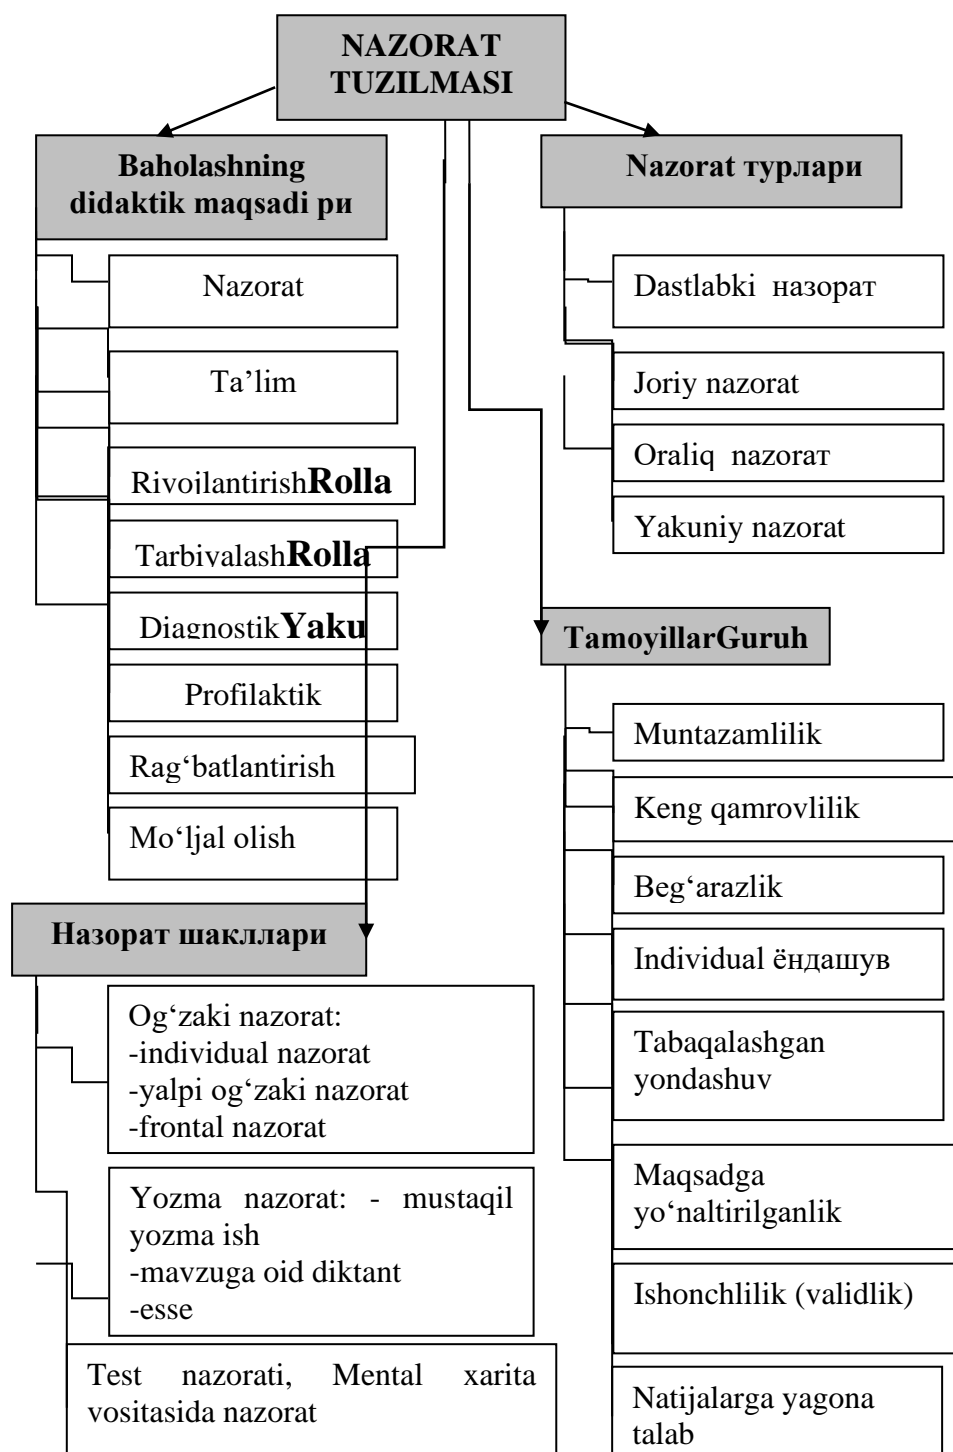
NAZORAT TUZILMASI

Baholashning didaktik maqsadi ри

Nazorat

Ta’lim

RivojlantirishRolla

TarbiyalashRolla

DiagnostikYaku

Profilaktik

Rag‘batlantirish

Mo‘ljal olish

Nazorat турлари

Dastlabki назорат

Joriy nazorat

Oraliq nazorat

Yakuniy nazorat

TamoyillarGuruh

Muntazamlilik

Keng qamrovlilik

Beg‘arazlik

Individual ёндашув

Tabaqalashgan yondashuv

Maqsadga yo‘naltirilganlik

Ishonchlilik (validlik)

Natijalarga yagona talab

Назорат шакллари

Og‘zaki nazorat:
-individual nazorat
-yalpi og‘zaki nazorat
-frontal nazorat

Yozma nazorat: - mustaqil yozma ish
-mavzuga oid diktant
-esse

Test nazorati, Mental xarita vositasida nazorat